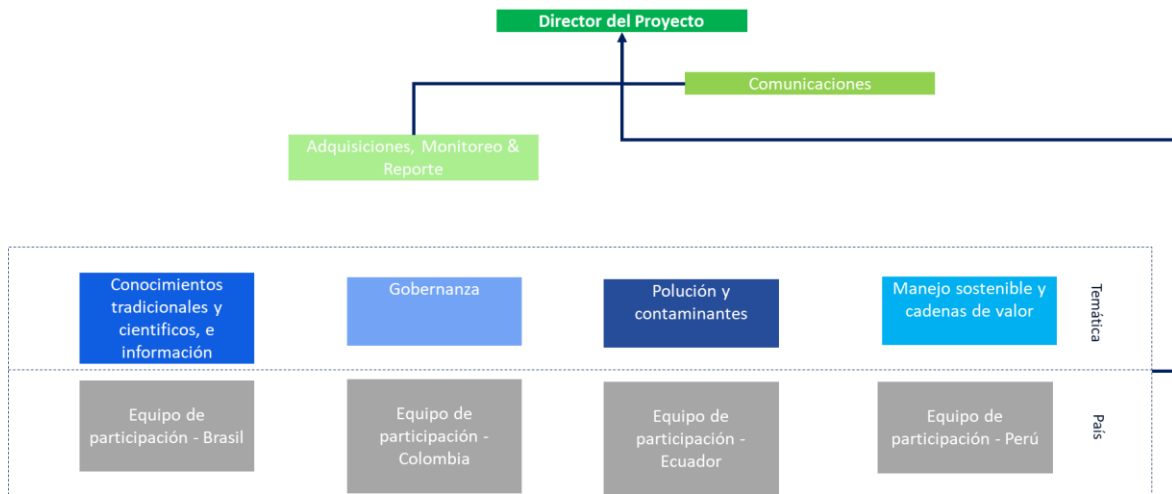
Director del Proyecto

Comunicaciones

Adquisiciones, Monitoreo & Reporte

Conocimientos tradicionales y cientificos, e información

Gobernanza

Polución y contaminantes

Manejo sostenible y cadenas de valor

Temática

Equipo de participación - Brasil

Equipo de participación - Colombia

Equipo de participación - Ecuador

Equipo de participación - Perú

País